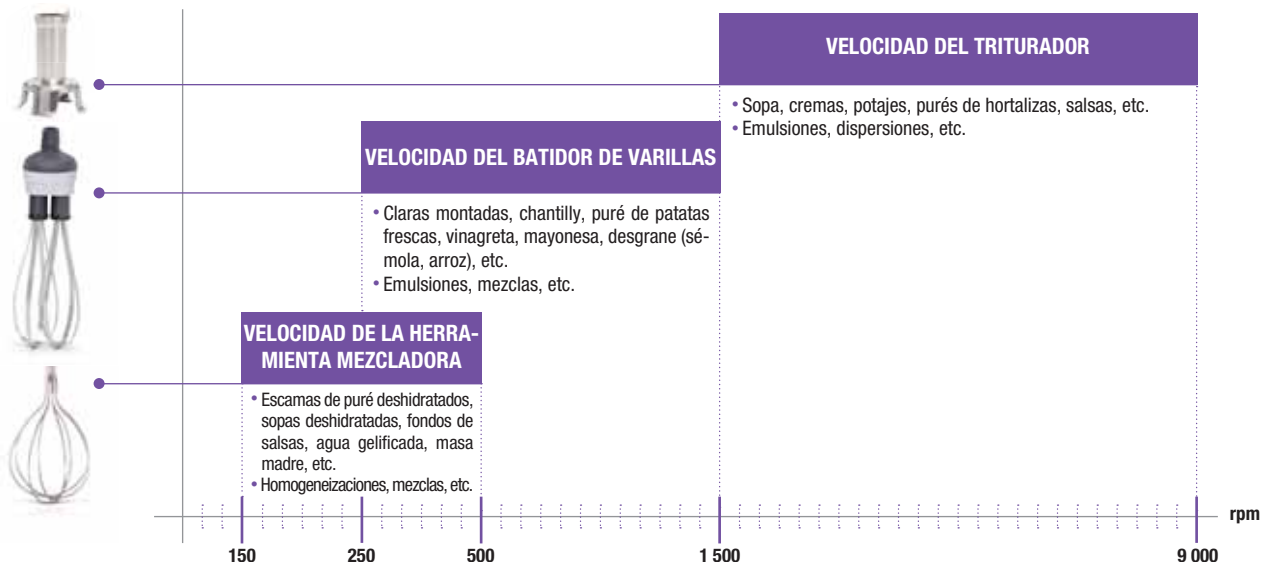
VELOCIDAD DEL TRITURADOR

• Sopa, cremas, potajes, purés de hortalizas, salsas, etc.
• Emulsiones, dispersiones, etc.

VELOCIDAD DEL BATIDOR DE VARILLAS

• Claras montadas, chantilly, puré de patatas frescas, vinagreta, mayonesa, desgrane (sémola, arroz), etc.
• Emulsiones, mezclas, etc.

VELOCIDAD DE LA HERRAMIENTA MEZCLADORA

• Escamas de puré deshidratados, sopas deshidratadas, fondos de salsas, agua gelificada, masa madre, etc.
• Homogeneizaciones, mezclas, etc.

rpm

150 250 500 1 500 9 000